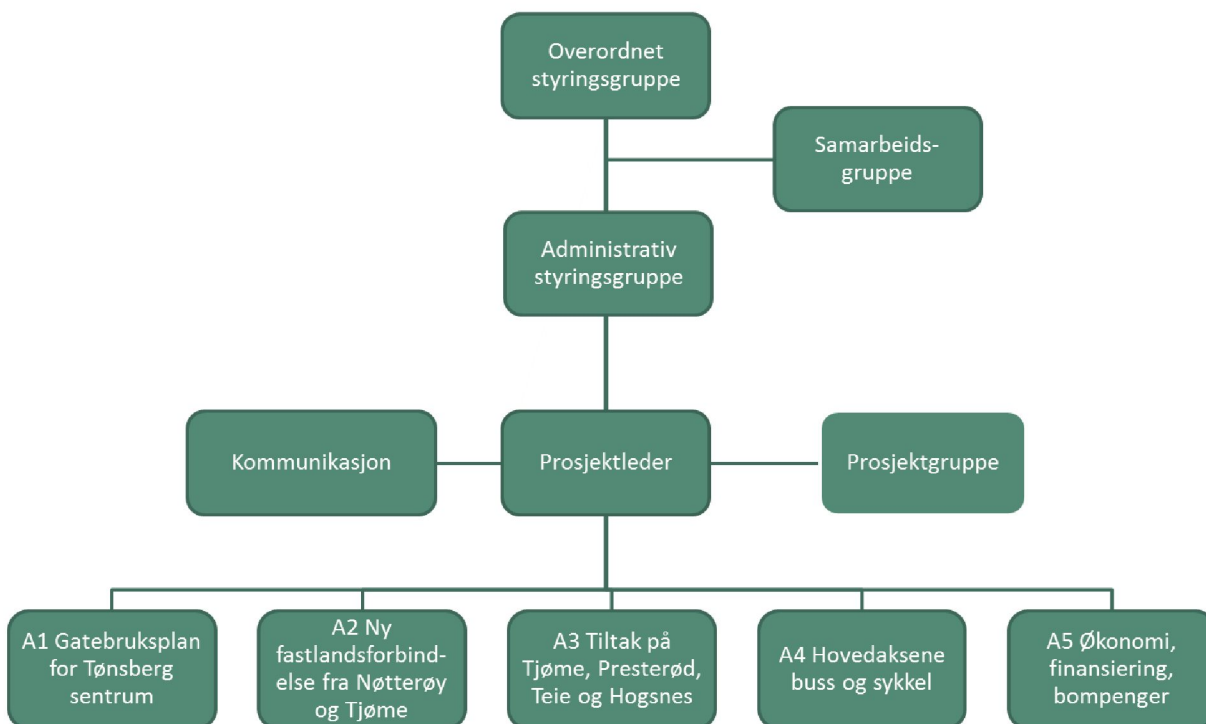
Overordnet styringsgruppe

Samarbeidsgruppe

Administrativ styringsgruppe

Kommunikasjon

Prosjektleder

Prosjektgruppe

A1 Gatebruksplan for Tønsberg sentrum

A2 Ny fastlandsforbindelse fra Nøtterøy og Tjøme

A3 Tiltak på Tjøme, Presterød, Teie og Hogsnes

A4 Hovedaksene buss og sykkel

A5 Økonomi, finansiering, bompenger